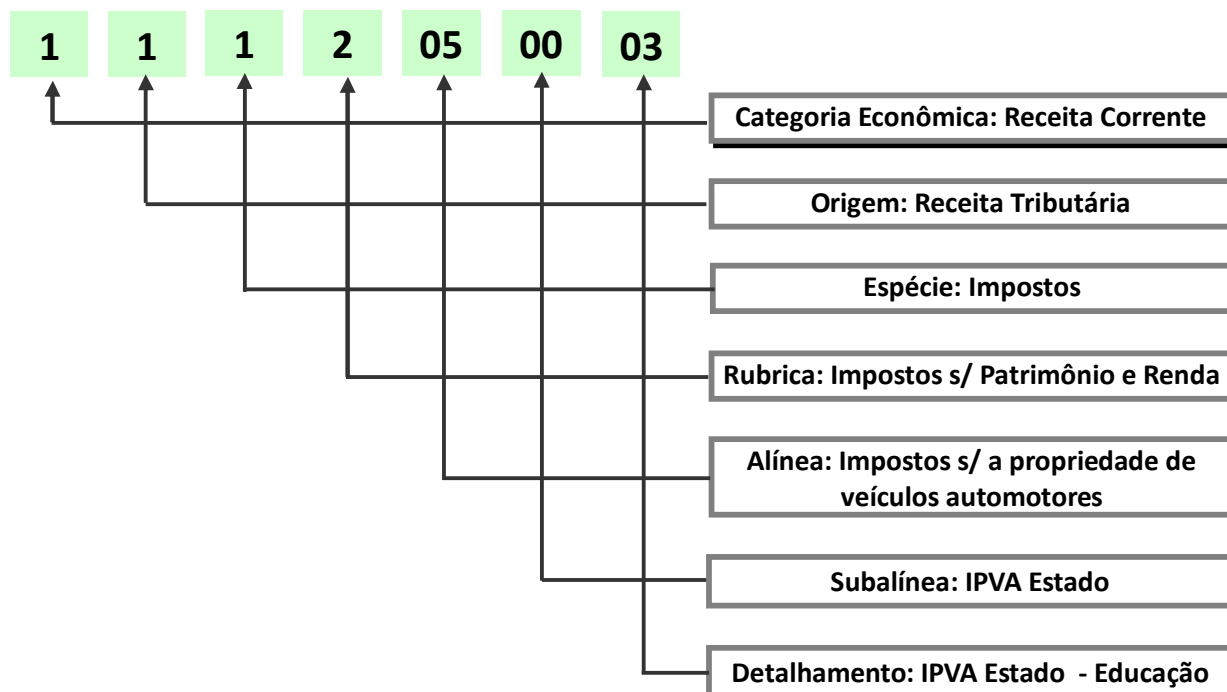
1 1 1 2 05 00 03

Categoria Econômica: Receita Corrente

Origem: Receita Tributária

Espécie: Impostos

Rubrica: Impostos s/ Patrimônio e Renda

Alínea: Impostos s/ a propriedade de veículos automotores

Subalínea: IPVA Estado

Detalhamento: IPVA Estado - Educação